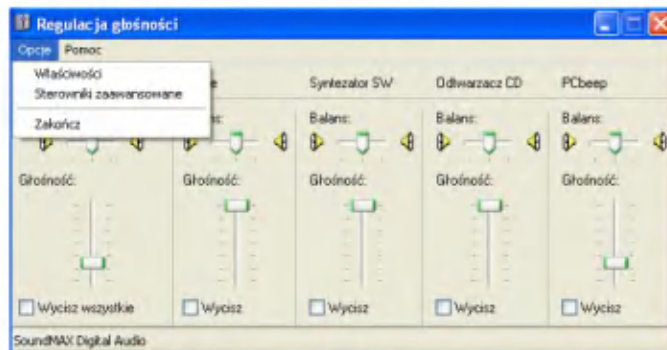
Regulacja głośności

Opcje Pomoc

Właściwości
Sterowniki zaawansowane
Zakończ

e
Syntezator SW
Odtwarzacz CD
PCbeep

ns:
Balans:
Balans:
Balans:

Głośność:
Głośność:
Głośność:
Głośność:
Głośność:

Wycisz wszystkie
Wycisz
Wycisz
Wycisz
Wycisz

SoundMAX Digital Audio